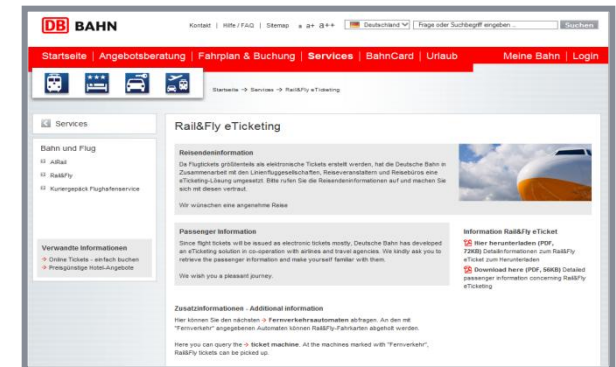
DB BAHN

Kontakt | Hilfe / FAQ | Sitemap a a+ a++ Deutschland Frage oder Suchbegriff eingeben Suchen

Startseite | Angebotsberatung | Fahrplan & Buchung | Services | BahnCard | Urlaub Meine Bahn | Login

Startseite → Services → Rail&Fly eTicketing

Services

Bahn und Flug

AIRail

Rail&Fly

Kuriergepäck Flughafenservice

Verwandte Informationen

Online Tickets - einfach buchen

Preisgünstige Hotel-Angebote

Rail&Fly eTicketing

Reiseendeninformation

Da Flugtickets größtenteils als elektronische Tickets erstellt werden, hat die Deutsche Bahn in Zusammenarbeit mit den Linienfluggesellschaften, Reiseveranstaltern und Reisebüros eine eTicketing-Lösung umgesetzt. Bitte rufen Sie die Reisendeninformationen auf und machen Sie sich mit diesen vertraut.

Wir wünschen eine angenehme Reise

Passenger Information

Since flight tickets will be issued as electronic tickets mostly, Deutsche Bahn has developed an eTicketing solution in co-operation with airlines and travel agencies. We kindly ask you to retrieve the passenger information and make yourself familiar with them.

We wish you a pleasant journey.

Information Rail&Fly eTicket

Hier herunterladen (PDF, 72KB) Detailinformationen zum Rail&Fly eTicket zum Herunterladen

Download here (PDF, 56KB) Detailed passenger information concerning Rail&Fly eTicketing

Zusatzinformationen - Additional information

Hier können Sie den nächsten → Fernverkehrsautomaten abfragen. An den mit "Fernverkehr" angegebenen Automaten können Rail&Fly-Fahrkarten abgeholt werden.

Here you can query the → ticket machine. At the machines marked with "Fernverkehr", Rail&Fly tickets can be picked up.